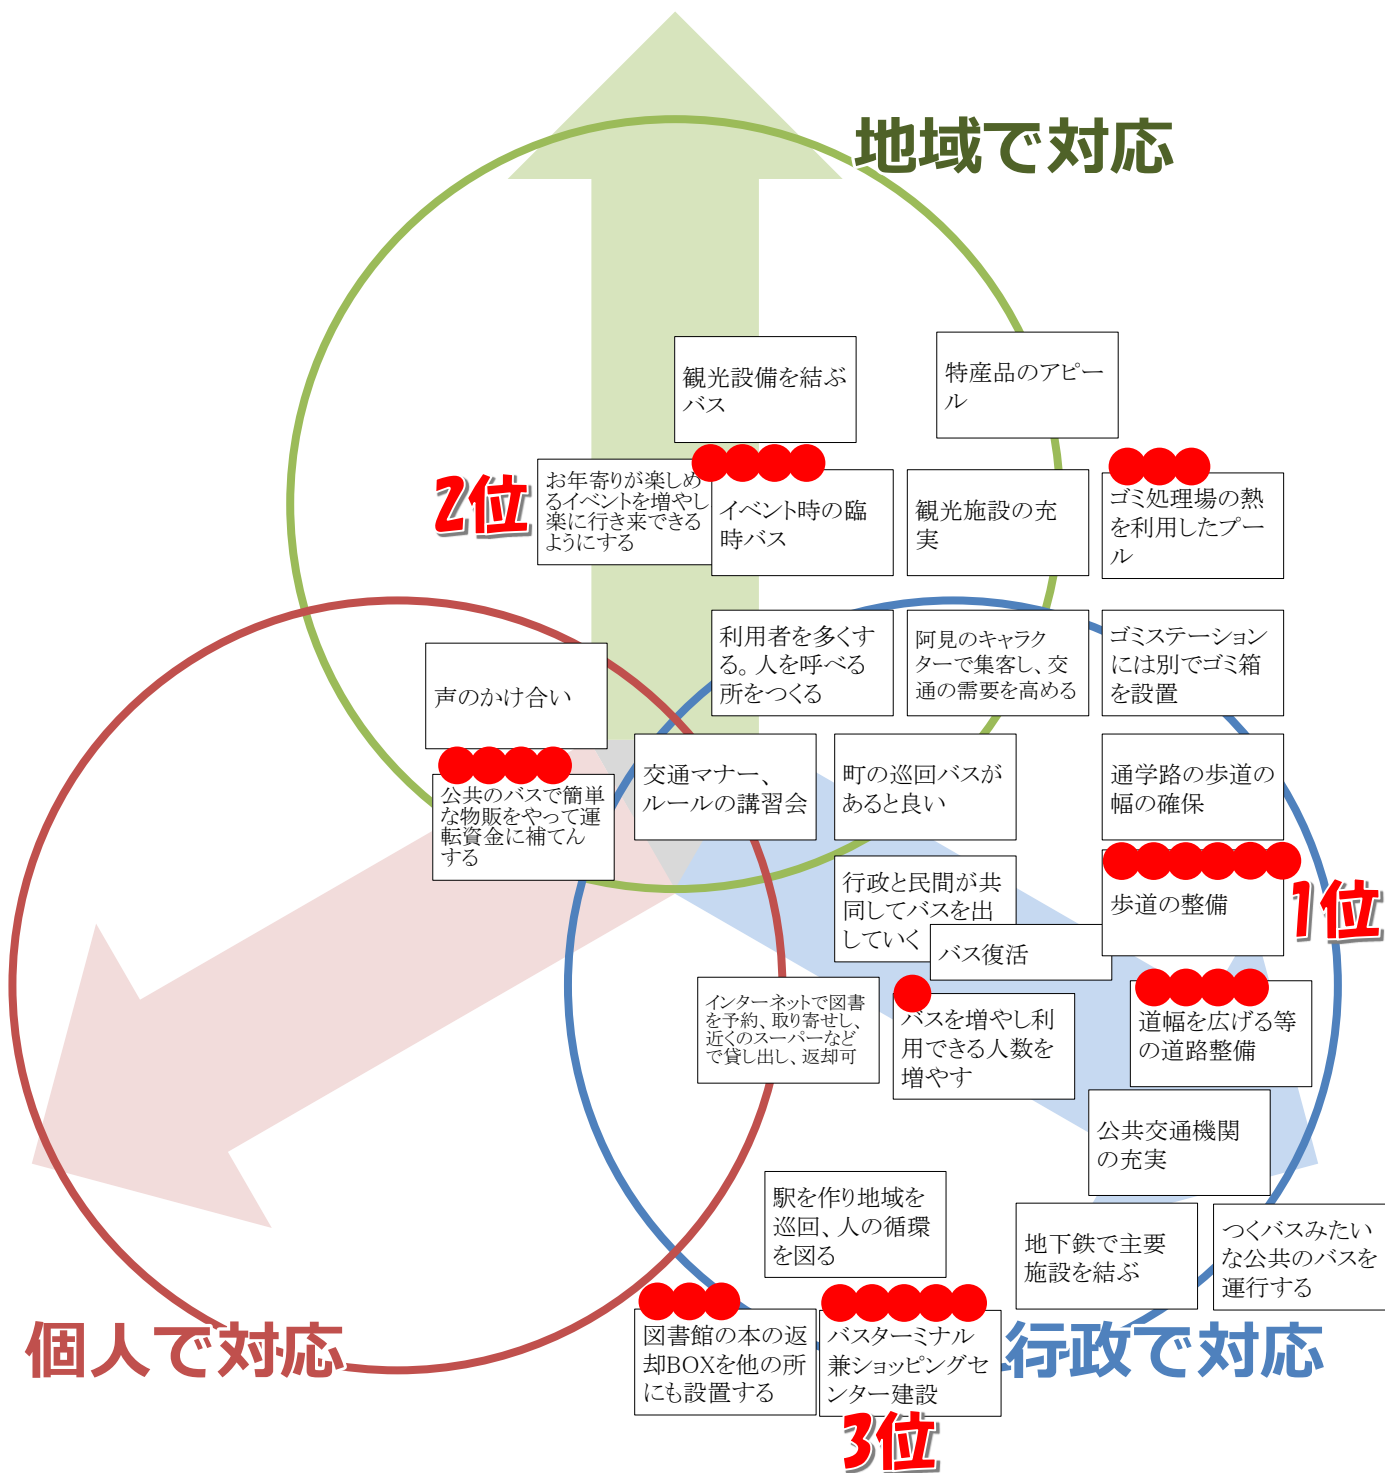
地域で対応

観光設備を結ぶバス

特産品のアピール

2位

お年寄りが楽しめるイベントを増やし楽に行き来できるようにする

イベント時の臨時バス

観光施設の充実

ゴミ処理場の熱を利用したプール

利用者を多くする。人を呼べる所をつくる

阿見のキャラクターで集客し、交通の需要を高める

ゴミステーションには別でゴミ箱を設置

声のかけ合い

公共のバスで簡単な物販をやって運転資金に補てんする

交通マナー、ルールの講習会

町の巡回バスがあると良い

通学路の歩道の幅の確保

行政と民間が共同してバスを出していく

バス復活

歩道の整備

1位

インターネットで図書を予約、取り寄せし、近くのスーパーなどで貸し出し、返却可

バスを増やし利用できる人数を増やす

道幅を広げる等の道路整備

公共交通機関の充実

駅を作り地域を巡回、人の循環を図る

地下鉄で主要施設を結ぶ

つくバスみたいな公共のバスを運行する

個人で対応

図書館の本の返却BOXを他の所にも設置する

バスターミナル兼ショッピングセンター建設

行政で対応

3位